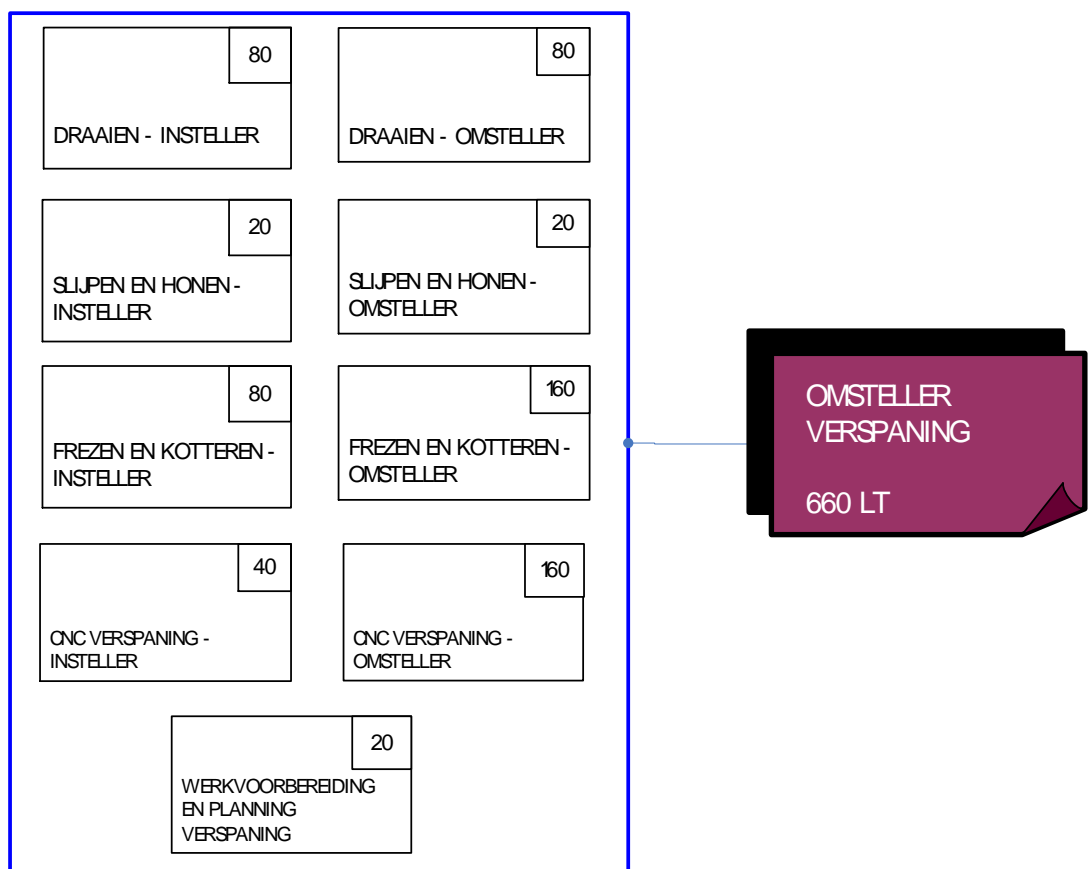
80

DRAAIEN - INSTELLER

80

DRAAIEN - OMSTELLER

20

SLIJPEN EN HONEN - INSTELLER

20

SLIJPEN EN HONEN - OMSTELLER

80

FREZEN EN KOTTEREN - INSTELLER

160

FREZEN EN KOTTEREN - OMSTELLER

40

CNC VERSPANING - INSTELLER

160

CNC VERSPANING - OMSTELLER

20

WERKVOORBEREIDING EN PLANNING VERSPANING

OMSTELLER VERSPANING

660 LT